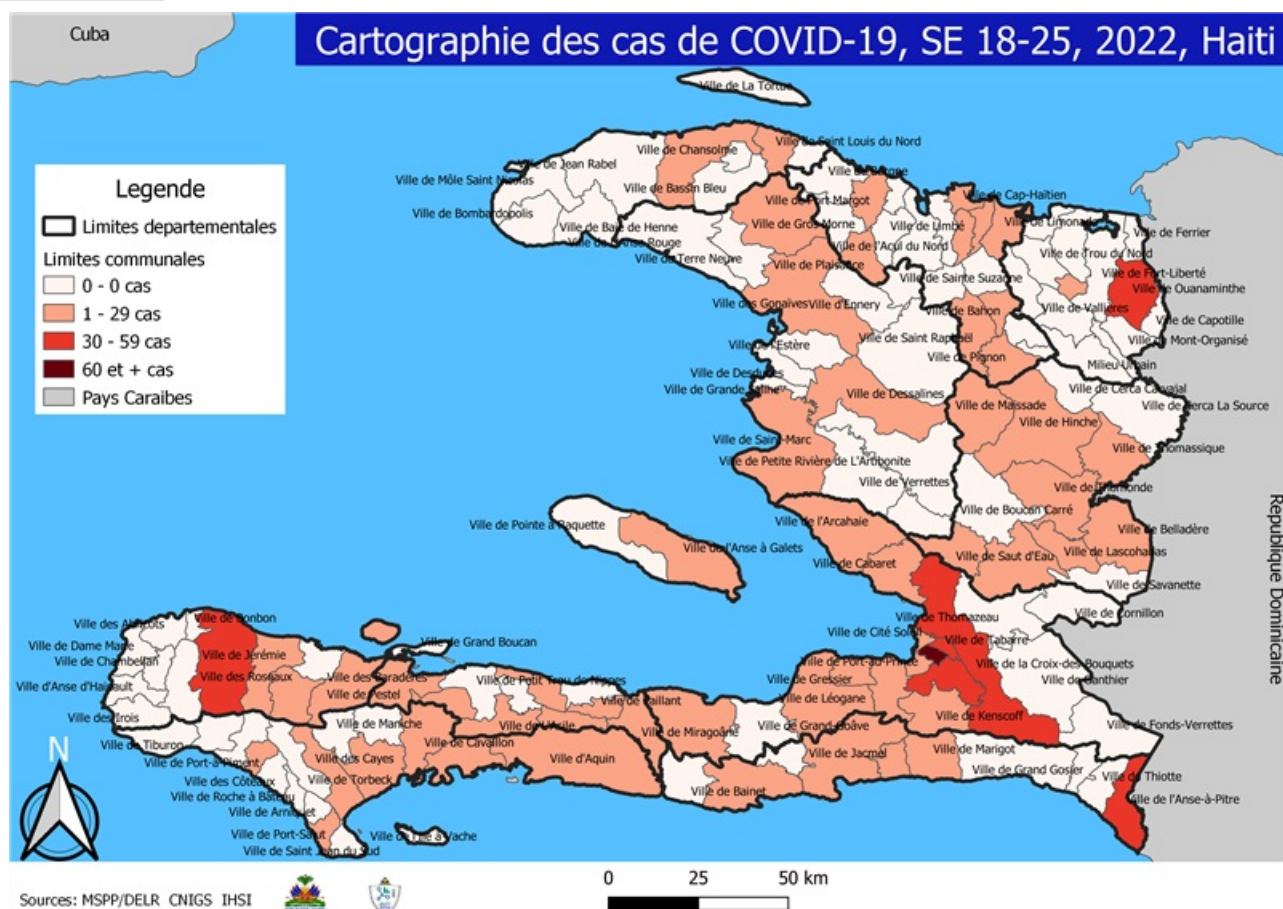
Cuba

Cartographie des cas de COVID-19, SE 18-25, 2022, Haiti

Legende
Limites departementales
Limites communales
0 - 0 cas
1 - 29 cas
30 - 59 cas
60 et + cas
Pays Caraibes

Ville de La Tortue
Ville de Saint Louis du Nord
Ville de Jean Rabel
Ville de Chansolme
Ville de Môle Saint Nicolas
Ville de Bassin Bleu
Ville de Borgne
Ville de Cap-Haïtien
Ville de Bombardopolis
Ville de Port Margot
Ville de Baie de Henne
Ville de Gros Morne
Ville de Limbé
Ville de Limonade
Ville de Ferrier
Ville de Anse Rouge
Ville de l'Acul du Nord
Ville de Trou du Nord
Ville de Terre Neuve
Ville de Plaisance
Ville de Sainte Suzanne
Ville de Fort-Liberté
Ville de Ouanaminthe
Ville des Gonaïves
Ville d'Ennery
Ville de Bahon
Ville de Vallières
Ville de Capotille
Ville de Saint Raphaël
Ville de Mont-Organisé
Ville de L'Estère
Ville de Pignon
Milieu Urbain
Ville de Desdunes
Ville de Cerca Carvajal
Ville de Grande Saline
Ville de Dessalines
Ville de Maïssade
Ville de Cerca La Source
Ville de Hinche
Ville de Saint-Marc
Ville de Thomassique
Ville de Petite Rivière de L'Artibonite
Ville de Verrettes
Ville de Thomonde
Ville de Boucan Carré
Ville de Pointe à Raquette
Ville de l'Arcahaie
Ville de Belladère
Ville de l'Anse à Galets
Ville de Saut d'Eau
Ville de Lascohobas
Ville de Cabaret
Ville de Savanette
Ville de Cornillon
Ville de Thomazeau
Ville des Abricots
Ville de Bonbon
Ville de Grand Boucan
Ville de Cité Soleil
Ville de Dame Marie
Ville de Tabarre
Ville de Chambellan
Ville de Jérémie
Ville de Port-au-Prince
Ville de la Croix-des-Bouquets
Ville d'Anse d'Hainault
Ville des Roseaux
Ville des Baradères
Ville de Petit Trou de Nippes
Ville de Gressier
Ville de Ganthier
Ville de Pestel
Ville de Paillant
Ville de Léogane
Ville des Irois
Ville de Kenscoff
Ville de Fonds-Verrettes
Ville de Maniche
Ville de l'Asile
Ville de Miragoâne
Ville de Grand-Goâve
Ville de Tiburon
Ville de Cavaillon
Ville de Marigot
Ville de Port-à-Piment
Ville des Cayes
Ville de Jacmel
Ville de Grand Gosier
Ville de Thiotte
Ville des Côteaux
Ville de Torbeck
Ville d'Aquin
Ville de Roche à Bateau
Ville de Bainet
Ville de l'Anse-à-Pitre
Ville de Arniquet
Ville de Port-Salut
Ville de l'Ile à Vache
Ville de Saint Jean du Sud

Republique Dominicaine

N

0 25 50 km

Sources: MSPP/DELR CNIGS IHSI